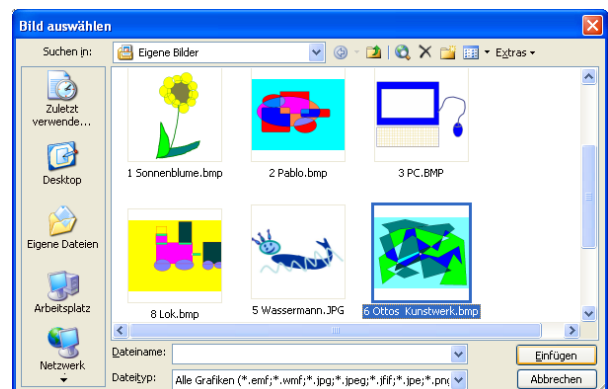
Bild auswählen

Suchen in: Eigene Bilder

Extras

Zuletzt verwende...

Desktop

Eigene Dateien

Arbeitsplatz

Netzwerk

1 Sonnenblume.bmp

2 Pablo.bmp

3 PC.BMP

8 Lok.bmp

5 Wassermann.JPG

6 Ottos Kunstwerk.bmp

Dateiname:

Dateityp: Alle Grafiken (*.emf;*.wmf;*.jpg;*.jpeg;*.jfif;*.jpe;*.pn

Einfügen

Abbrechen